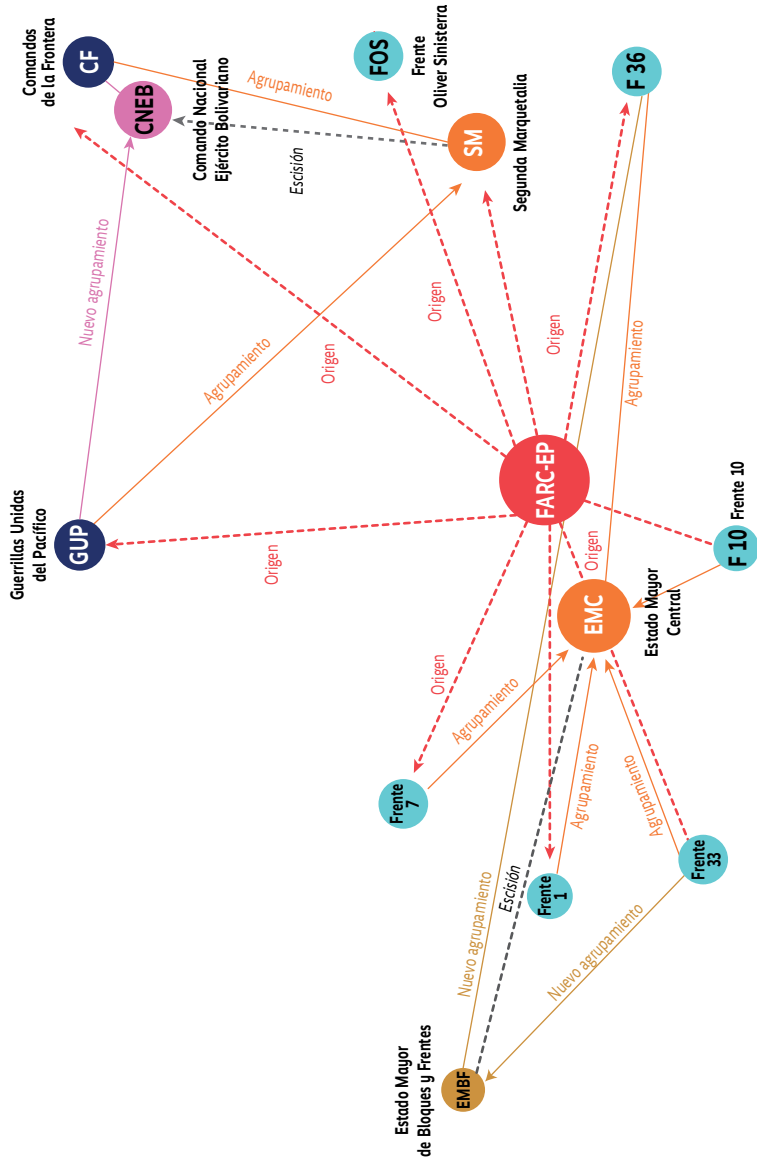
CF
Comandos de la Frontera
CNEB
Comando Nacional Ejército Bolivariano
Agrupamiento
Escisión
FOS
Frente Oliver Sinisterra
SM
Segunda Marquetalia
F 36
Nuevo agrupamiento
Origen
Origen
Origen
Agrupamiento
Origen
Agrupamiento
GUP
Guerrillas Unidas del Pacífico
FARC-EP
Origen
F 10
Frente 10
EMC
Estado Mayor Central
Origen
Origen
Agrupamiento
Frente 7
Agrupamiento
Agrupamiento
Frente 1
Frente 33
Escisión
Nuevo agrupamiento
Nuevo agrupamiento
EMBF
Estado Mayor de Bloques y Frentes